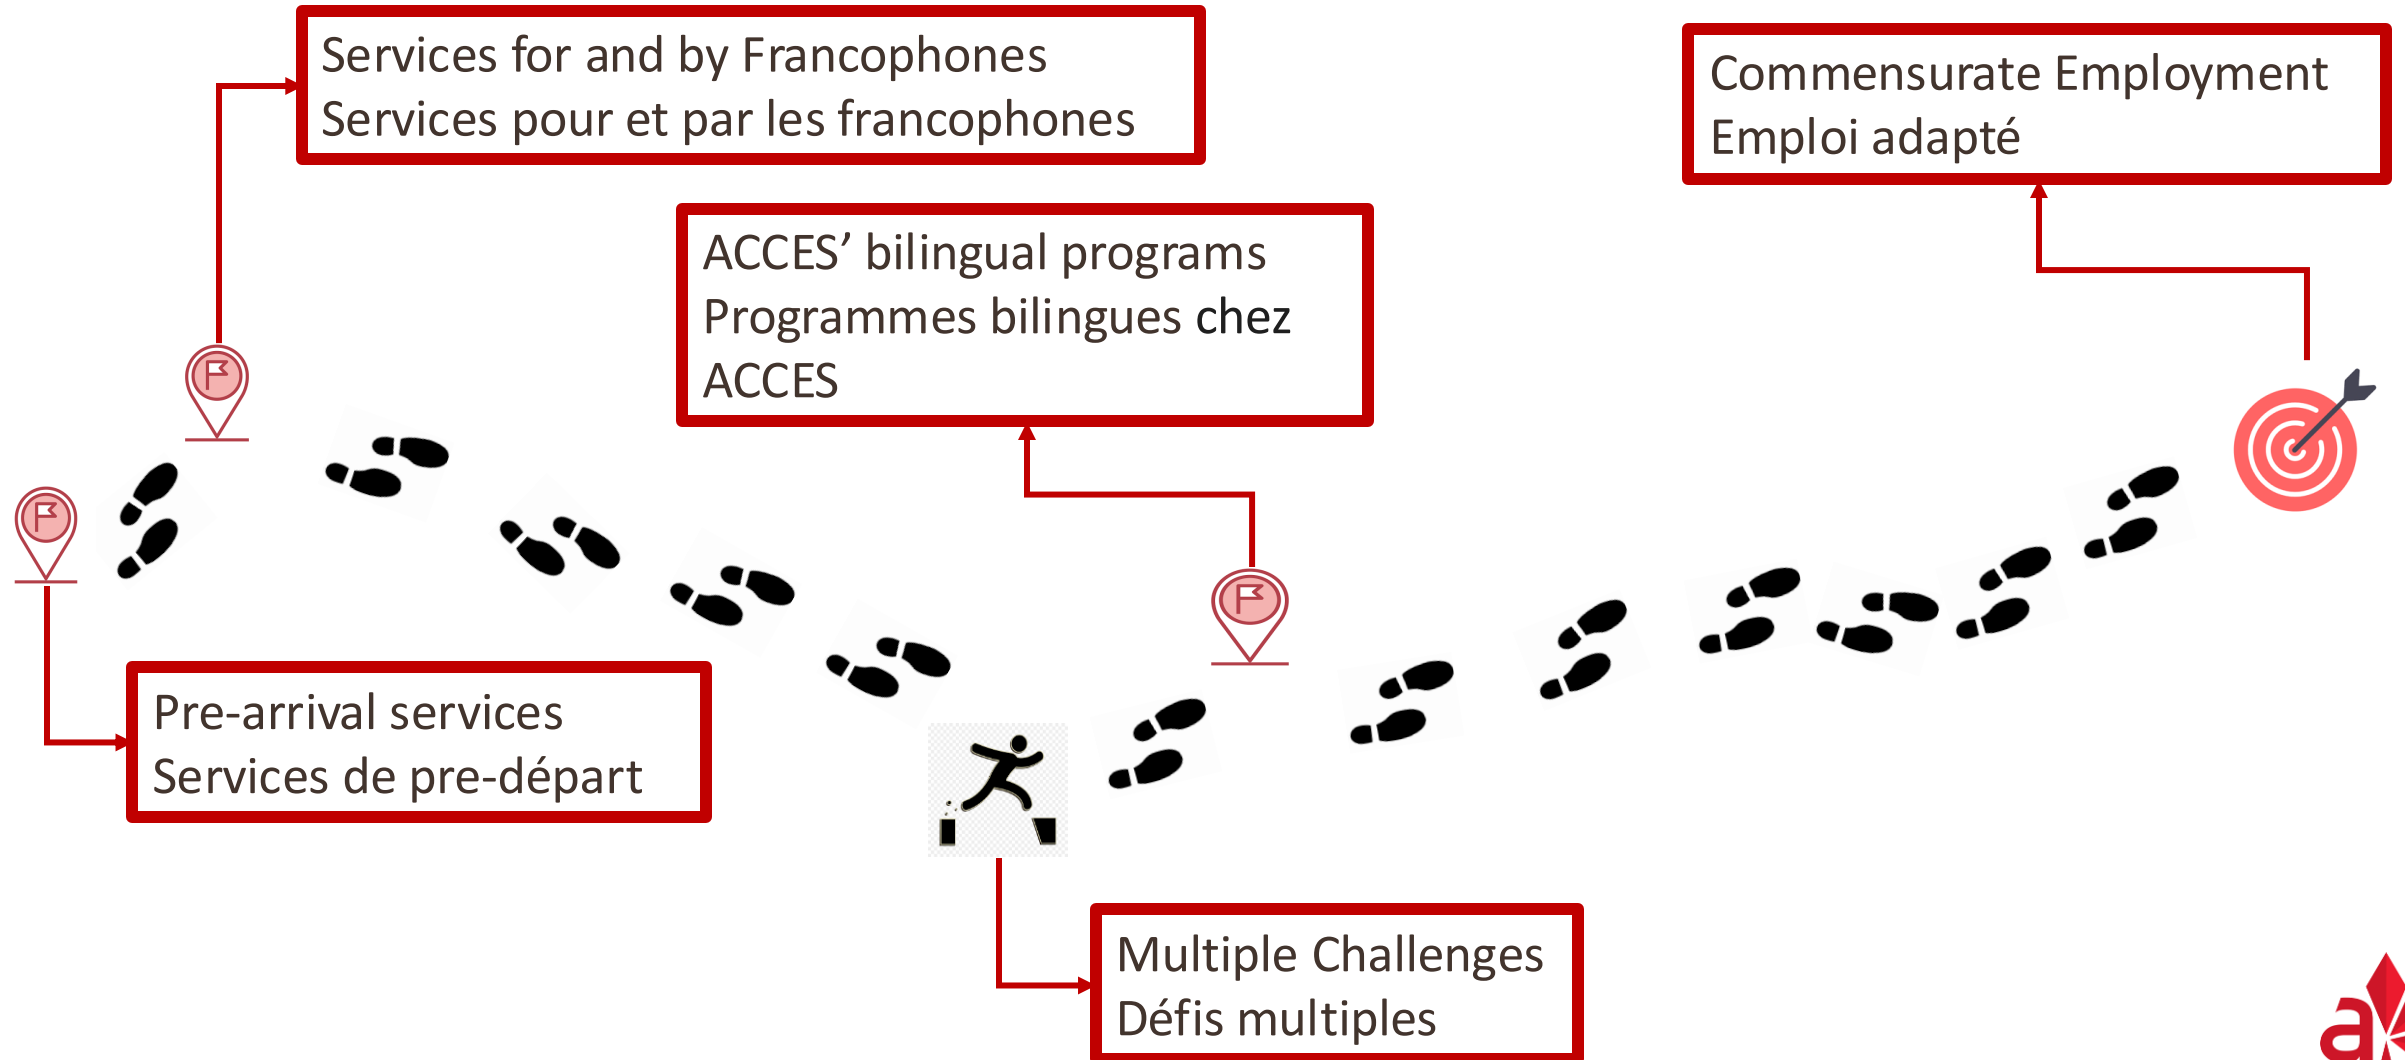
Services for and by Francophones
Services pour et par les francophones

Commensurate Employment
Emploi adapté

ACCES' bilingual programs
Programmes bilingues chez ACCES

Pre-arrival services
Services de pre-départ

Multiple Challenges
Défis multiples